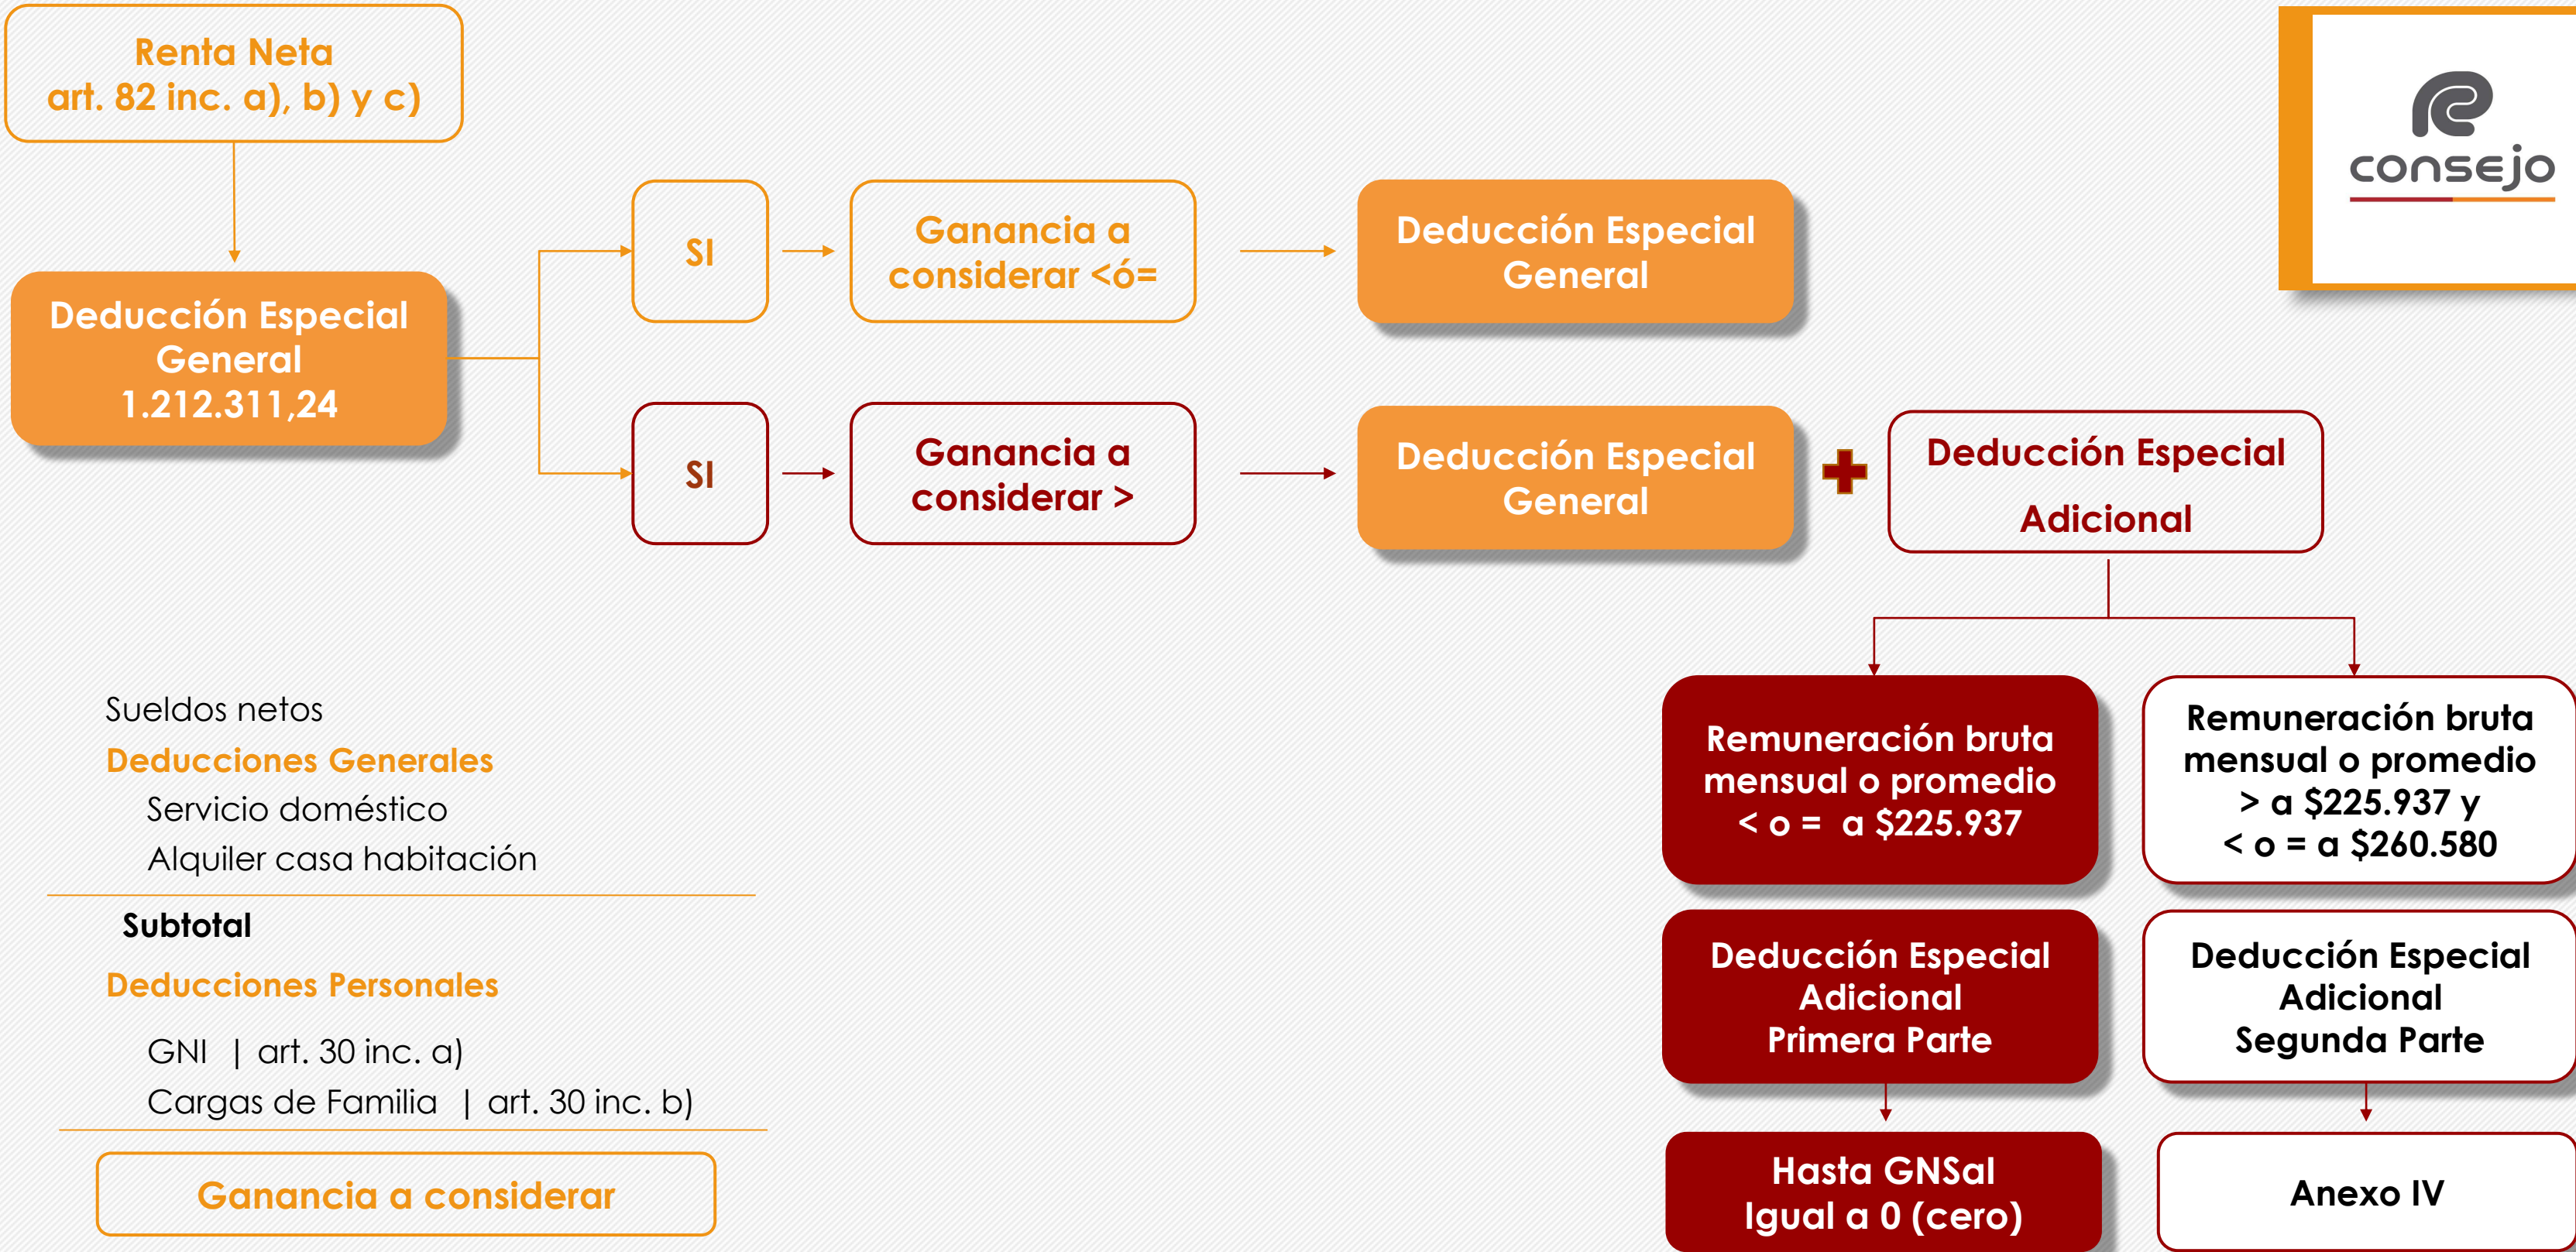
Renta Neta
art. 82 inc. a), b) y c)

consejo

Deducción Especial General 1.212.311,24

SI

Ganancia a considerar <ó=

Deducción Especial General

SI

Ganancia a considerar >

Deducción Especial General

Deducción Especial Adicional

Remuneración bruta mensual o promedio < o = a $225.937

Remuneración bruta mensual o promedio > a $225.937 y < o = a $260.580

Deducción Especial Adicional Primera Parte

Deducción Especial Adicional Segunda Parte

Hasta GNSal Igual a 0 (cero)

Anexo IV

Sueldos netos
Deducciones Generales
Servicio doméstico
Alquiler casa habitación

Subtotal
Deducciones Personales

GNI | art. 30 inc. a)
Cargas de Familia | art. 30 inc. b)

Ganancia a considerar